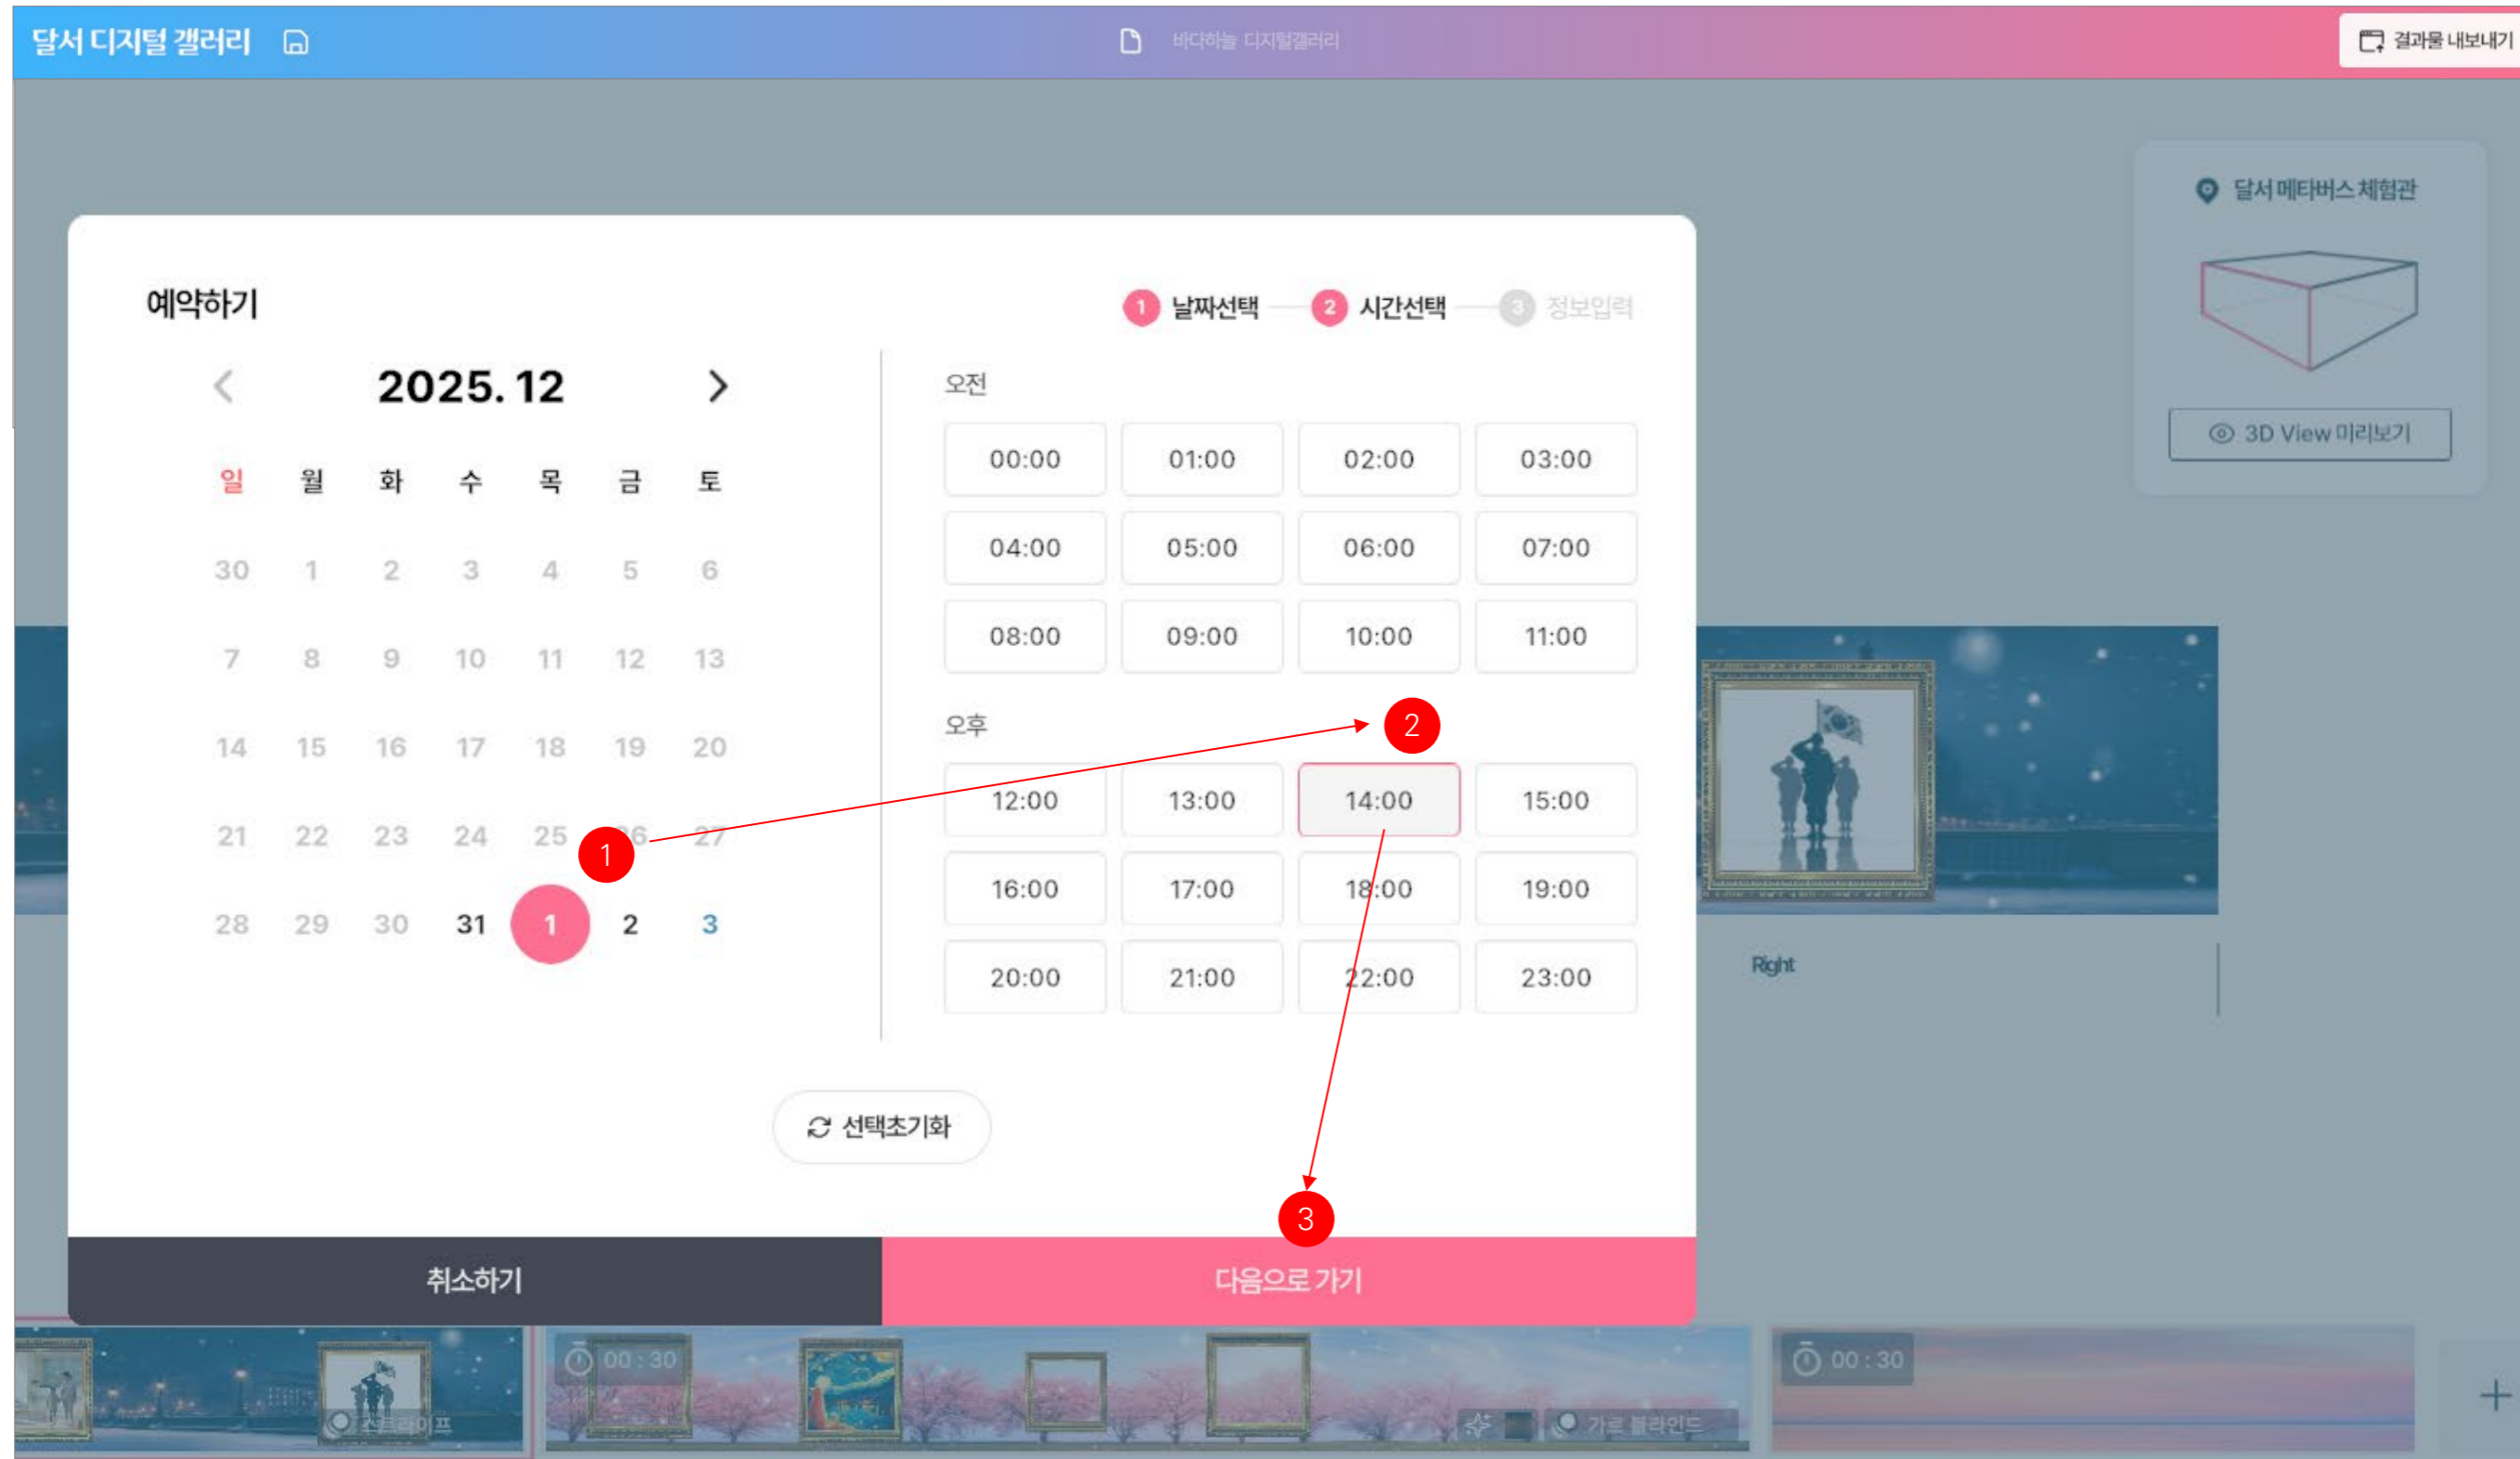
달서 디지털 갤러리

바다하늘 디지털갤러리

결과물 내보내기

달서 메타버스 체험관

3D View 미리보기

예약하기

1 날짜선택 2 시간선택 3 정보입력

2025. 12

| 일 | 월 | 화 | 수 | 목 | 금 | 토 |
|---|---|---|---|---|---|---|
| 30 | 1 | 2 | 3 | 4 | 5 | 6 |
| 7 | 8 | 9 | 10 | 11 | 12 | 13 |
| 14 | 15 | 16 | 17 | 18 | 19 | 20 |
| 21 | 22 | 23 | 24 | 25 | 26 | 27 |
| 28 | 29 | 30 | 31 | 1 | 2 | 3 |

오전

| 00:00 | 01:00 | 02:00 | 03:00 |
|---|---|---|---|
| 04:00 | 05:00 | 06:00 | 07:00 |
| 08:00 | 09:00 | 10:00 | 11:00 |

오후

| 12:00 | 13:00 | 14:00 | 15:00 |
|---|---|---|---|
| 16:00 | 17:00 | 18:00 | 19:00 |
| 20:00 | 21:00 | 22:00 | 23:00 |

1

2

3

Right

선택초기화

취소하기

다음으로 가기

00 : 30

00 : 30

가로 블라인드